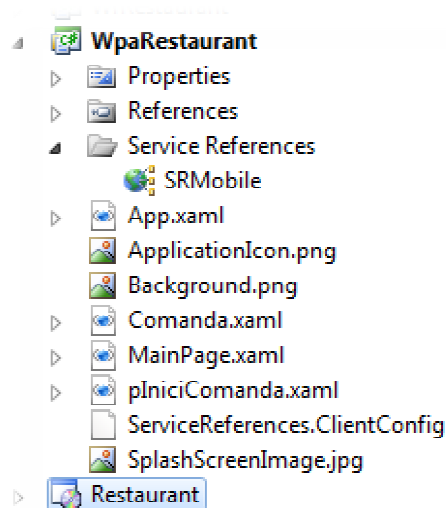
WpaRestaurant
Properties
References
Service References
SRMobile
App.xaml
ApplicationIcon.png
Background.png
Comanda.xaml
MainPage.xaml
pIniciComanda.xaml
ServiceReferences.ClientConfig
SplashScreenImage.jpg
Restaurant